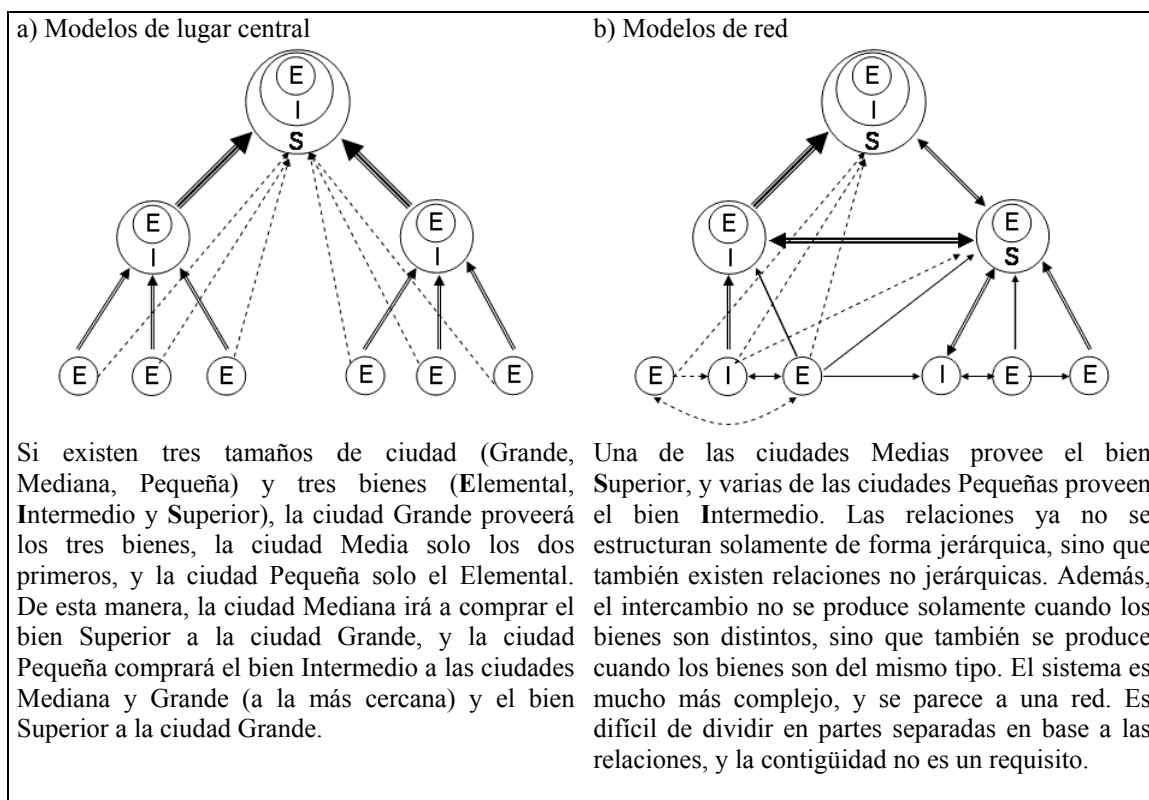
a) Modelos de lugar central

E
I
S

E
I

E
I

E E E E E E

Si existen tres tamaños de ciudad (Grande, Mediana, Pequeña) y tres bienes (Elemental, Intermedio y Superior), la ciudad Grande proveerá los tres bienes, la ciudad Media solo los dos primeros, y la ciudad Pequeña solo el Elemental. De esta manera, la ciudad Mediana irá a comprar el bien Superior a la ciudad Grande, y la ciudad Pequeña comprará el bien Intermedio a las ciudades Mediana y Grande (a la más cercana) y el bien Superior a la ciudad Grande.

b) Modelos de red

E
I
S

E
I

E
S

E I E I E E

Una de las ciudades Medias provee el bien Superior, y varias de las ciudades Pequeñas proveen el bien Intermedio. Las relaciones ya no se estructuran solamente de forma jerárquica, sino que también existen relaciones no jerárquicas. Además, el intercambio no se produce solamente cuando los bienes son distintos, sino que también se produce cuando los bienes son del mismo tipo. El sistema es mucho más complejo, y se parece a una red. Es difícil de dividir en partes separadas en base a las relaciones, y la contigüidad no es un requisito.